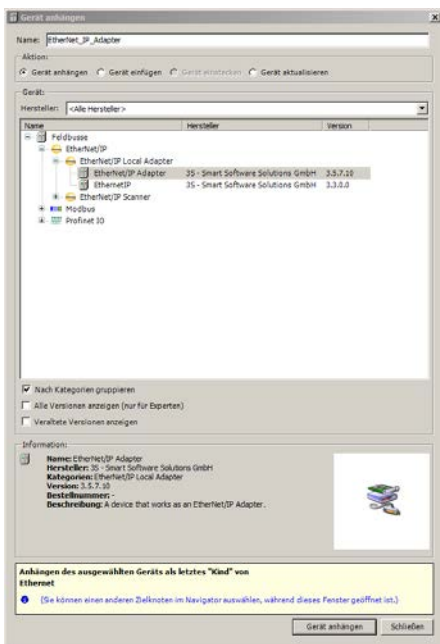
Gerät anhängen

Name: EtherNet_IP_Adapter

Aktion:
Gerät anhängen  Gerät einfügen  Gerät einstecken  Gerät aktualisieren

Gerät:
Hersteller: <Alle Hersteller>

| Name | Hersteller | Version |
|---|---|---|
| Feldbusse | | |
| EtherNet/IP | | |
| EtherNet/IP Local Adapter | | |
| EtherNet/IP Adapter | 3S - Smart Software Solutions GmbH | 3.5.7.10 |
| EthernetIP | 3S - Smart Software Solutions GmbH | 3.3.0.0 |
| EtherNet/IP Scanner | | |
| Modbus | | |
| Profinet IO | | |

Nach Kategorien gruppieren
Alle Versionen anzeigen (nur für Experten)
Veraltete Versionen anzeigen

Information:
Name: EtherNet/IP Adapter
Hersteller: 3S - Smart Software Solutions GmbH
Kategorien: EtherNet/IP Local Adapter
Version: 3.5.7.10
Bestellnummer: -
Beschreibung: A device that works as an EtherNet/IP Adapter.

Anhängen des ausgewählten Geräts als letztes "Kind" von
Ethernet

(Sie können einen anderen Zielknoten im Navigator auswählen, während dieses Fenster geöffnet ist.)

Gerät anhängen  Schließen